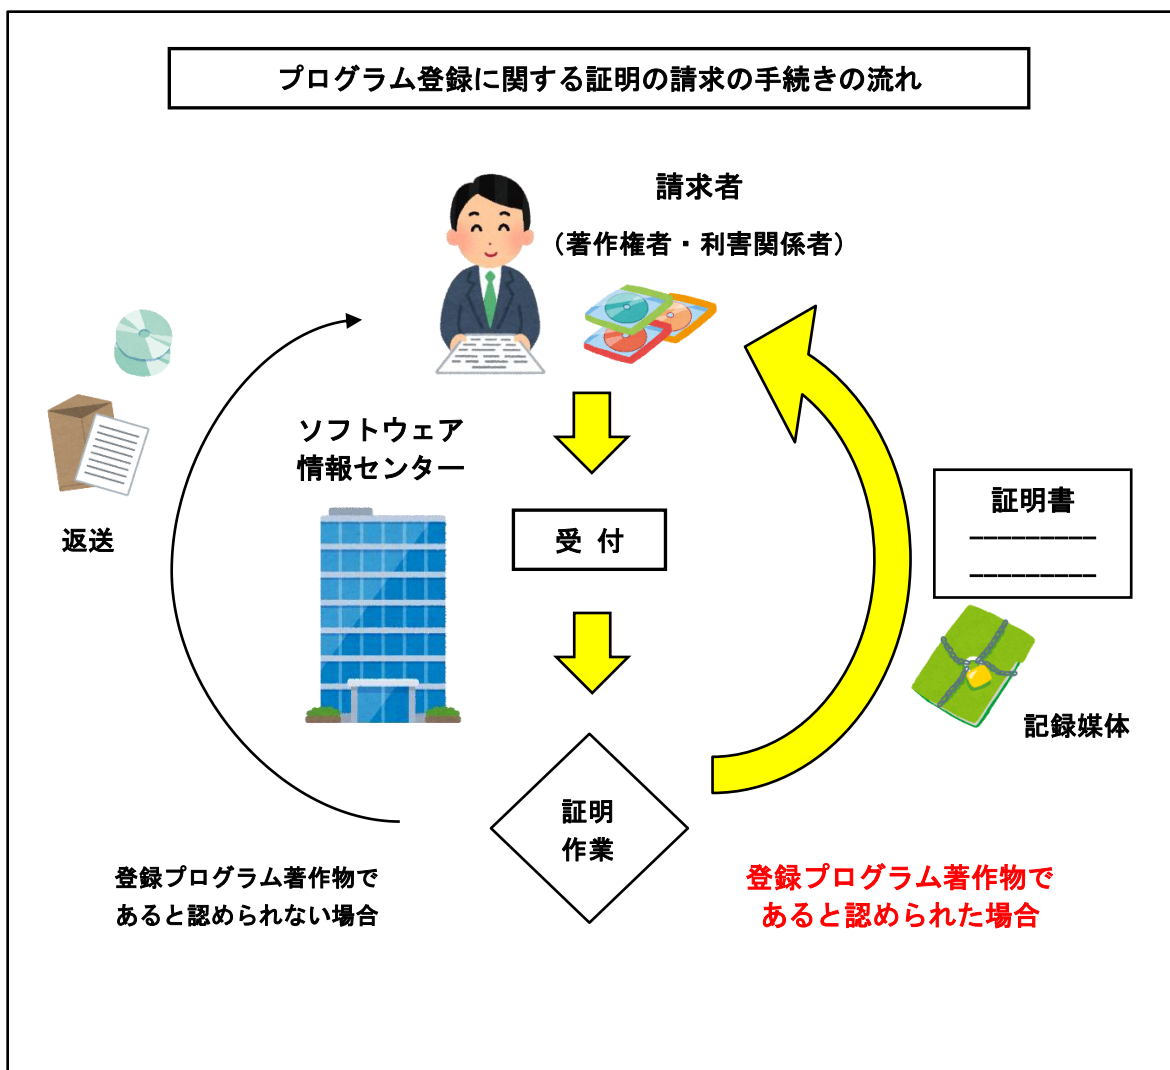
プログラム登録に関する証明の請求の手続きの流れ

請求者

（著作権者・利害関係者）

ソフトウェア
情報センター

返送

受 付

証明書
＿＿＿＿＿
＿＿＿＿＿

記録媒体

証明
作業

登録プログラム著作物で
あると認められない場合

登録プログラム著作物で
あると認められた場合